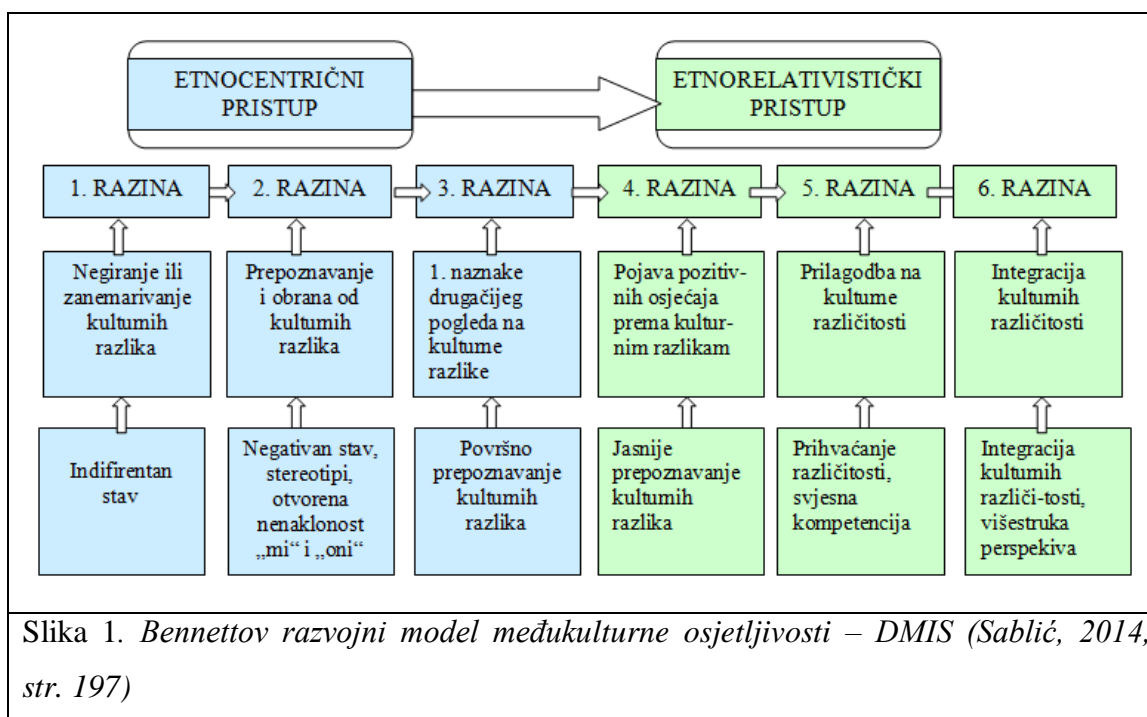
ETNOCENTRIČNI PRISTUP

ETNORELATIVISTIČKI PRISTUP

1. RAZINA

2. RAZINA

3. RAZINA

4. RAZINA

5. RAZINA

6. RAZINA

Negiranje ili zanemarivanje kultumih razlika

Prepoznavanje i obrana od kultumih razlika

1. naznake drugačijeg pogleda na kultume razlike

Pojava pozitivnih osjećaja prema kulturnim razlikam

Prilagodba na kultume različitosti

Integracija kultumih različitosti

Indifirentan stav

Negativan stav, stereotipi, otvorena nenaklonost „mi" i „oni"

Površno prepoznavanje kultumih razlika

Jasnije prepoznavanje kultumih razlika

Prihvaćanje različitosti, svjesna kompetencija

Integracija kultumih različi-tosti, višestruka perspekiva

Slika 1. *Bennettov razvojni model međukulturne osjetljivosti – DMIS (Sablić, 2014, str. 197)*